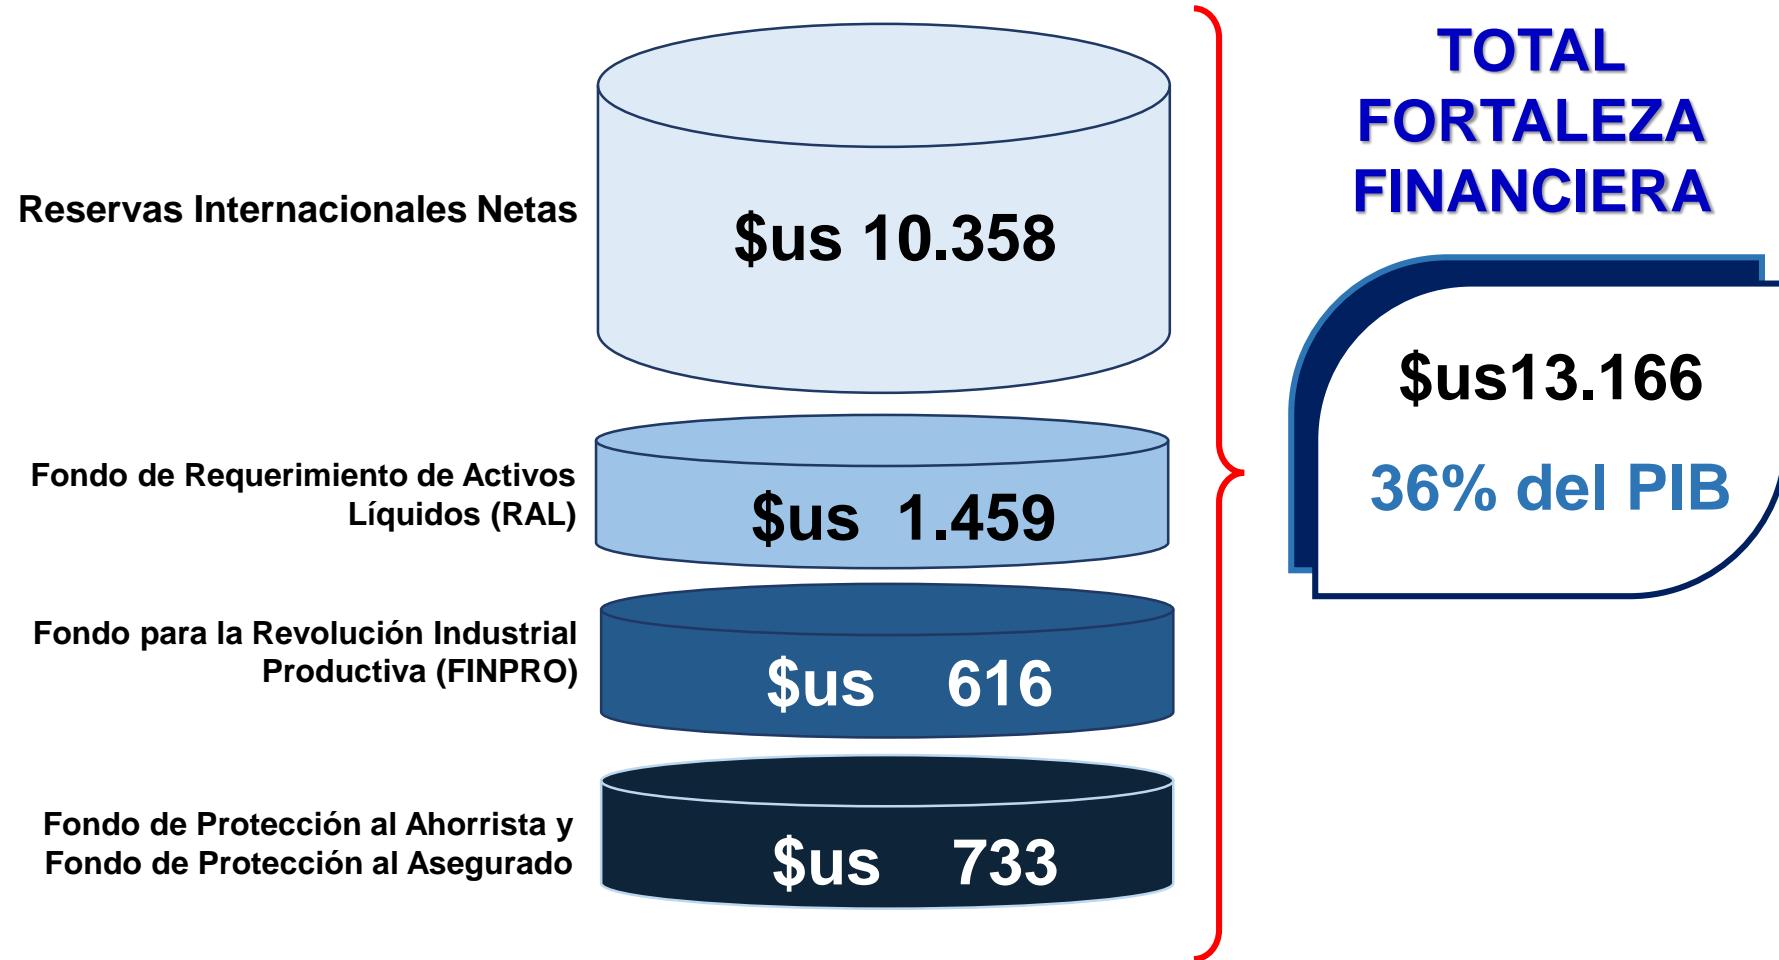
Reservas Internacionales Netas

$us 10.358

Fondo de Requerimiento de Activos Líquidos (RAL)

$us 1.459

Fondo para la Revolución Industrial Productiva (FINPRO)

$us 616

Fondo de Protección al Ahorrista y Fondo de Protección al Asegurado

$us 733

TOTAL FORTALEZA FINANCIERA

$us13.166

36% del PIB